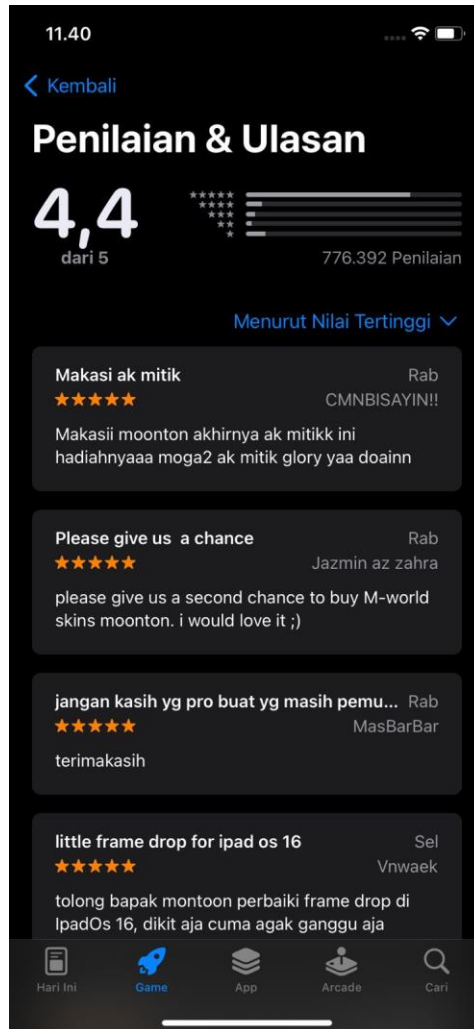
11.40

Kembali

Penilaian & Ulasan

4,4
dari 5

776.392 Penilaian

Menurut Nilai Tertinggi

Makasi ak mitik
Rab
CMNBISAYIN!!
Makasii moonton akhirnya ak mitikk ini hadiahnyaaa moga2 ak mitik glory yaa doainn

Please give us a chance
Rab
Jazmin az zahra
please give us a second chance to buy M-world skins moonton. i would love it ;)

jangan kasih yg pro buat yg masih pemu...
Rab
MasBarBar
terimakasih

little frame drop for ipad os 16
Sel
Vnwaek
tolong bapak montoon perbaiki frame drop di IpadOs 16, dikit aja cuma agak ganggu aja

Hari Ini
Game
App
Arcade
Cari